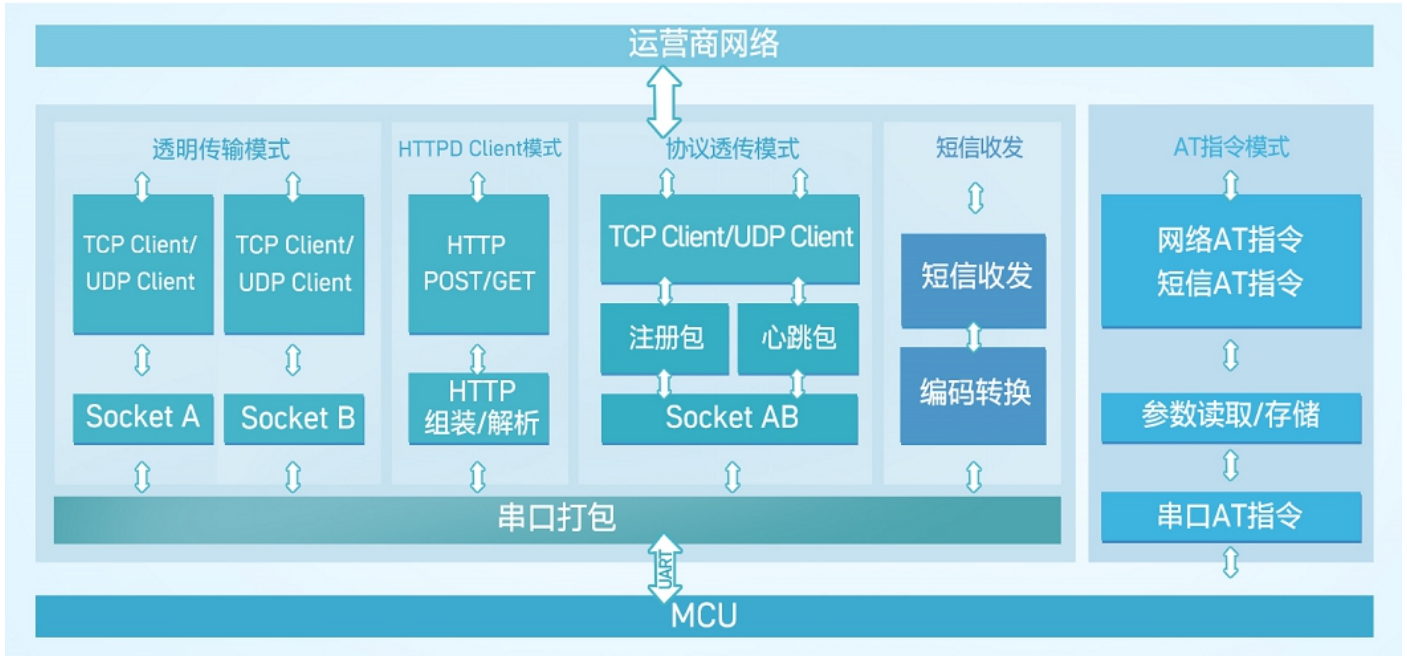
运营商网络

透明传输模式

TCP Client/ UDP Client

TCP Client/ UDP Client

Socket A

Socket B

HTTPD Client模式

HTTP POST/GET

HTTP 组装/解析

协议透传模式

TCP Client/UDP Client

注册包

心跳包

Socket AB

短信收发

短信收发

编码转换

AT指令模式

网络AT指令 短信AT指令

参数读取/存储

串口AT指令

串口打包

UART

MCU